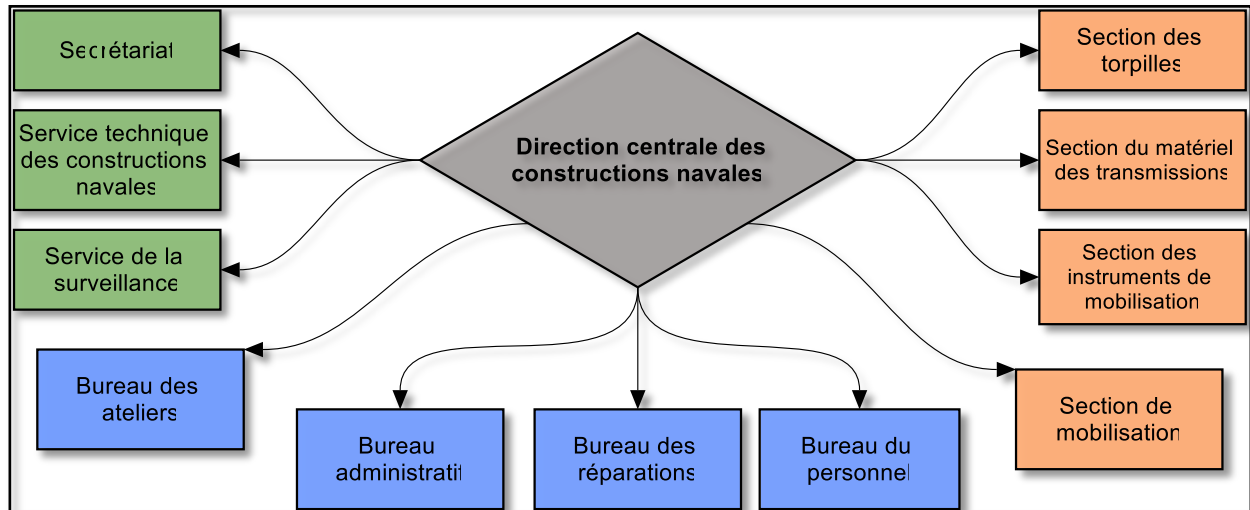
Direction centrale des constructions navales

Secrétariat

Service technique des constructions navales

Service de la surveillance

Bureau des ateliers

Bureau administratif

Bureau des réparations

Bureau du personnel

Section des torpilles

Section du matériel des transmissions

Section des instruments de mobilisation

Section de mobilisation